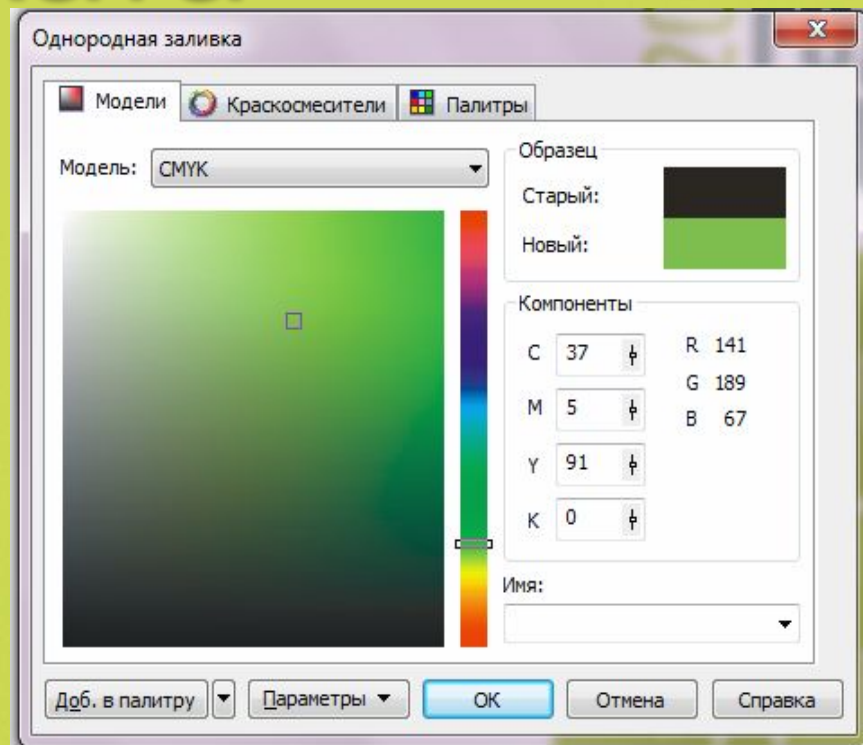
Однородная заливка

Модели | Краскосмесители | Палитры

Модель: CMYK

Образец

Старый:

Новый:

Компоненты

C 37

M 5

Y 91

K 0

R 141

G 189

B 67

Имя:

Доб. в палитру | Параметры | OK | Отмена | Справка